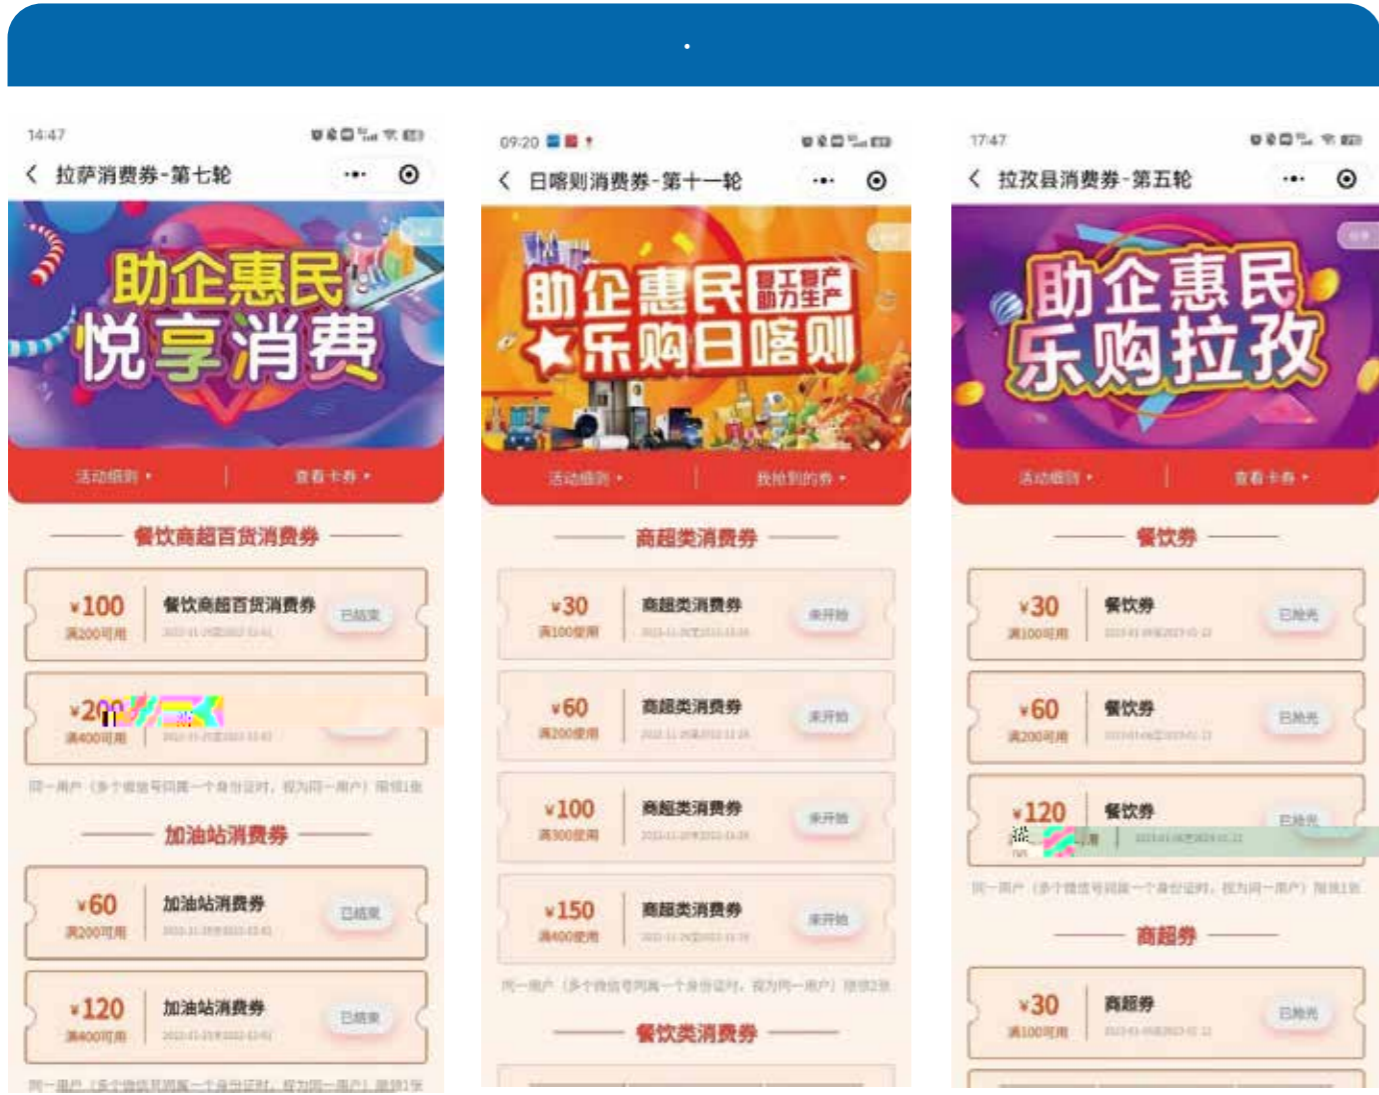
14:47

拉萨消费券-第七轮

助企惠民
悦享消费

活动细则 ▸ 查看卡券 ▸

餐饮商超百货消费券

¥100
满200可用
餐饮商超百货消费券
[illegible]
已结束

¥200
满400可用
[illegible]

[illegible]

加油站消费券

¥60
满200可用
加油站消费券
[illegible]
已结束

¥120
满400可用
加油站消费券
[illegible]
已结束

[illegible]

09:20

日喀则消费券-第十一轮

助企惠民 复工复产 助力生产
乐购日喀则

活动细则 ▸ 我抢到的券 ▸

商超类消费券

¥30
满100使用
商超类消费券
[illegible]
未开始

¥60
满200使用
商超类消费券
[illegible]
未开始

¥100
满300使用
商超类消费券
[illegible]
未开始

¥150
满400使用
商超类消费券
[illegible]
未开始

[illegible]

餐饮类消费券

17:47

拉孜县消费券-第五轮

助企惠民
乐购拉孜

活动细则 ▸ 查看卡券 ▸

餐饮券

¥30
满100可用
餐饮券
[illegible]
已抢光

¥60
满200可用
餐饮券
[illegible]
已抢光

¥120
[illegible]
餐饮券
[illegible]
已抢光

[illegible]

商超券

¥30
满100可用
商超券
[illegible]
已抢光